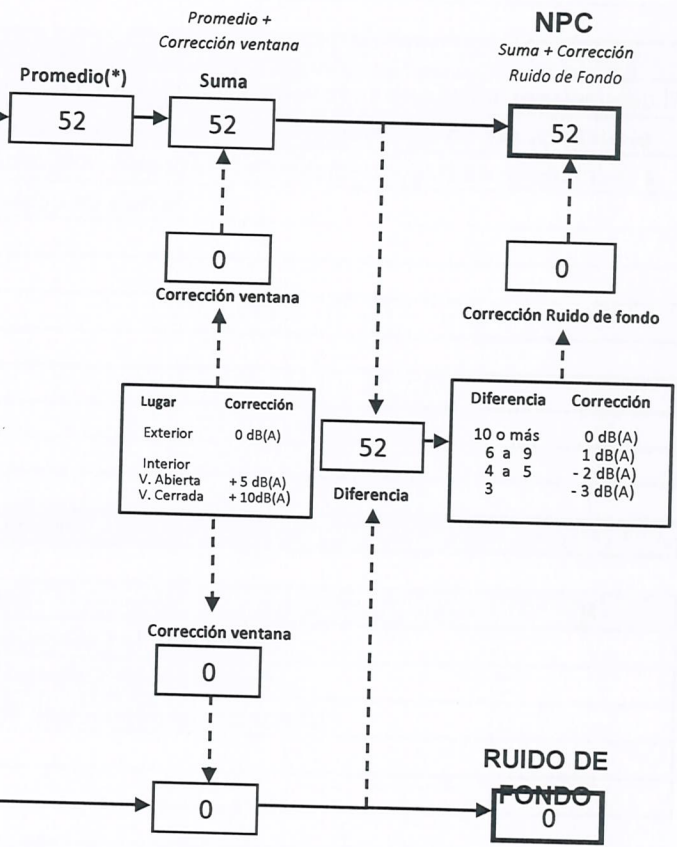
Promedio + Corrección ventana

NPC

Suma + Corrección Ruido de Fondo

Promedio(*)

52

Suma

52

52

0

Corrección ventana

0

Corrección Ruido de fondo

| Lugar | Corrección |
|---|---|
| Exterior | 0 dB(A) |
| Interior | |
| V. Abierta | + 5 dB(A) |
| V. Cerrada | + 10dB(A) |

52

Diferencia

| Diferencia | Corrección |
|---|---|
| 10 o más | 0 dB(A) |
| 6 a 9 | 1 dB(A) |
| 4 a 5 | - 2 dB(A) |
| 3 | - 3 dB(A) |

Corrección ventana

0

0

RUIDO DE FONDO

0